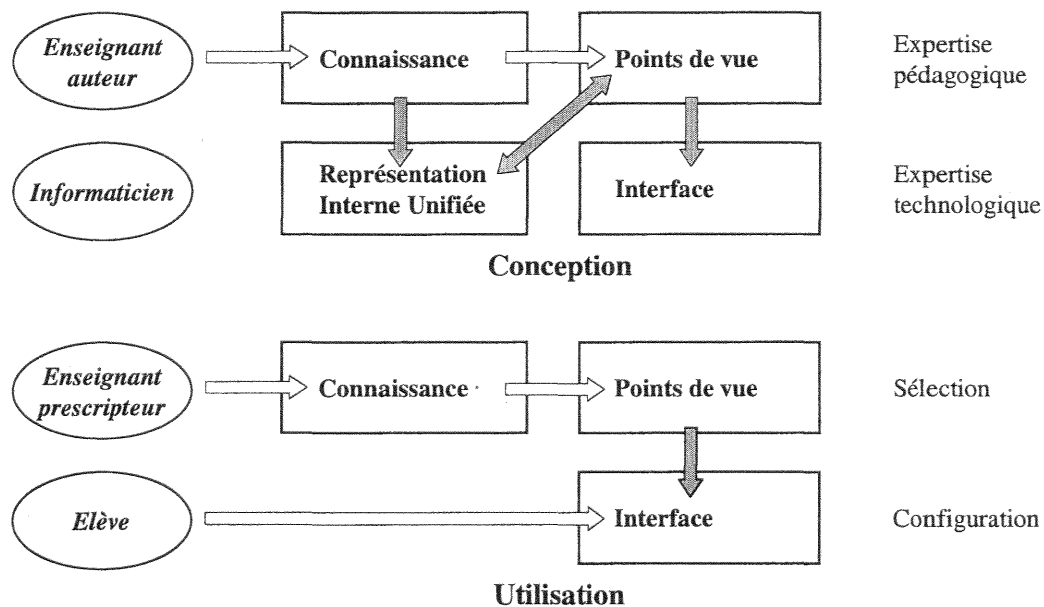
Enseignant auteur

Connaissance

Points de vue

Expertise pédagogique

Informaticien

Représentation Interne Unifiée

Interface

Expertise technologique

Conception

Enseignant prescripteur

Connaissance

Points de vue

Sélection

Elève

Interface

Configuration

Utilisation